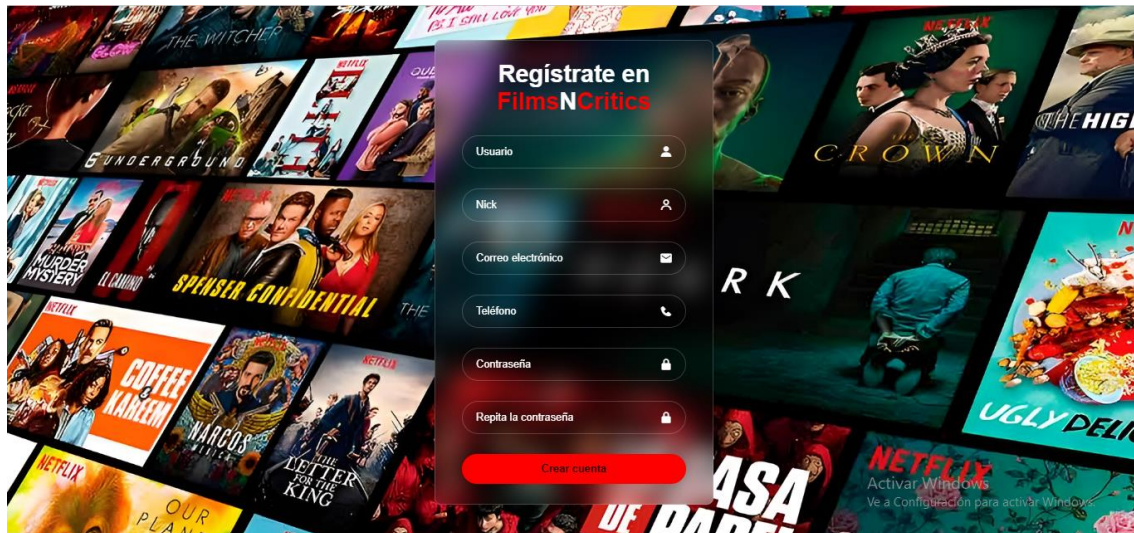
Regístrate en
FilmsNCritics

Usuario

Nick

Correo electrónico

Teléfono

Contraseña

Repita la contraseña

Crear cuenta

Activar Windows
Ve a Configuración para activar Windows.

THE WITCHER
PS I STILL LOVE YOU
NETFLIX
6 UNDERGROUND
MURDER MYSTERY
EL CAMINO
SPENSER CONFIDENTIAL
THE
NETFLIX
COFFEE & KAREEM
NARCOS
NETFLIX
THE LETTER FOR THE KING
NETFLIX
OUR PLANET
NETFLIX
THE CROWN
THE HIGH
R K
UGLY DELI
NETFLIX
CASA DE PAPEL
NETFLIX